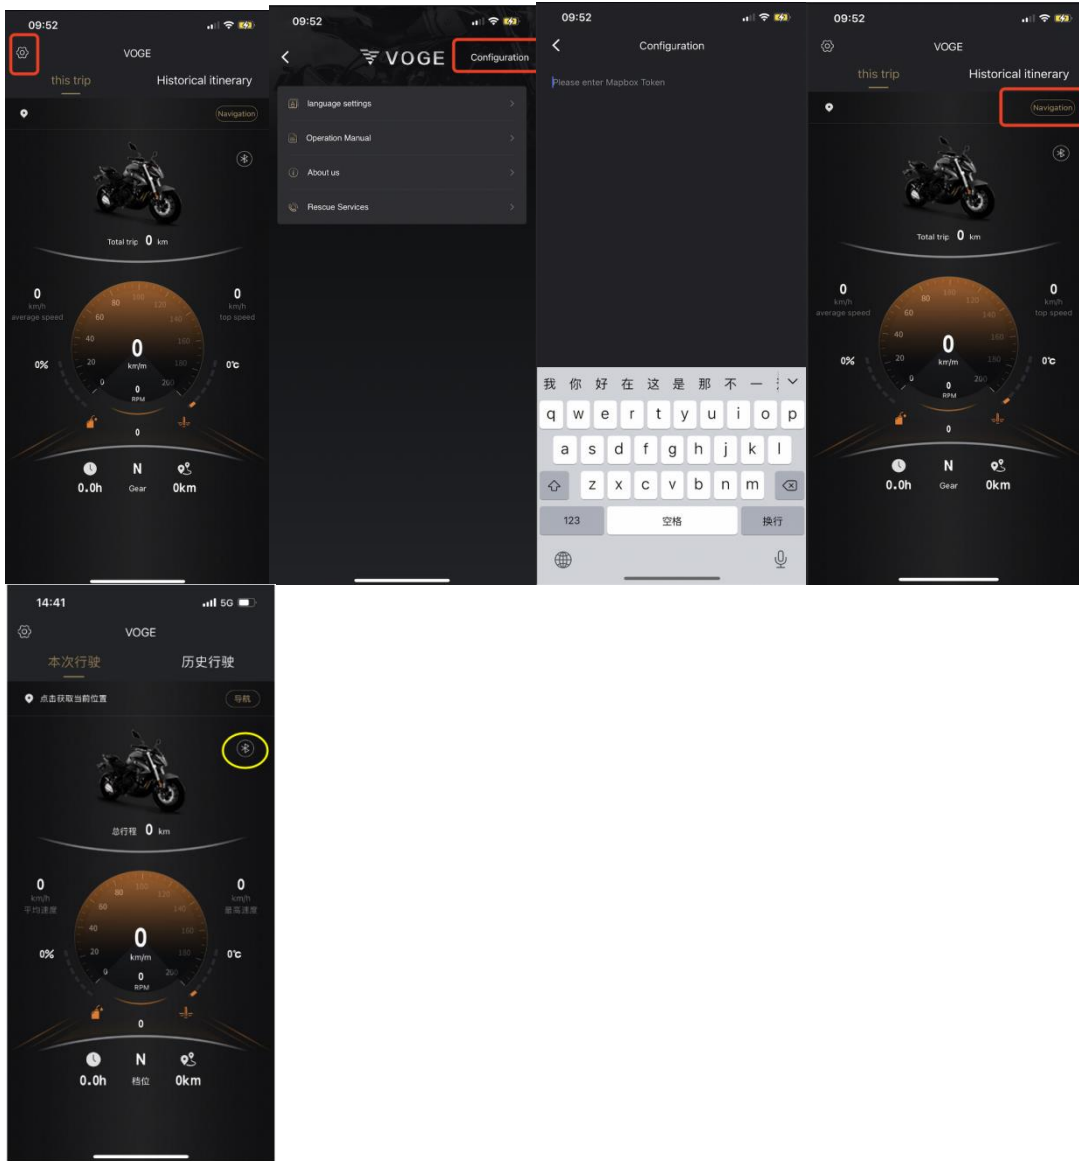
09:52

VOGE

this trip

Historical itinerary

Navigation

Total trip 0 km

0 km/h average speed

0 km/h top speed

80 100 120 60 140 40 160 20 180 0 200

0 km/m

0 RPM

0%

0℃

0

0.0h

N Gear

0km

09:52

VOGE

Configuration

language settings

Operation Manual

About us

Rescue Services

09:52

Configuration

Please enter Mapbox Token

我 你 好 在 这 是 那 不 —

q w e r t y u i o p

a s d f g h j k l

z x c v b n m

123 空格 换行

09:52

VOGE

this trip

Historical itinerary

Navigation

Total trip 0 km

0 km/h average speed

0 km/h top speed

80 100 120 60 140 40 160 20 180 0 200

0 km/m

0 RPM

0%

0℃

0

0.0h

N Gear

0km

14:41

5G

VOGE

本次行驶

历史行驶

点击获取当前位置

导航

总行程 0 km

0 km/h 平均速度

0 km/h 最高速度

80 100 120 60 140 40 160 20 180 0 200

0 km/m

0 RPM

0%

0℃

0

0.0h

N 档位

0km